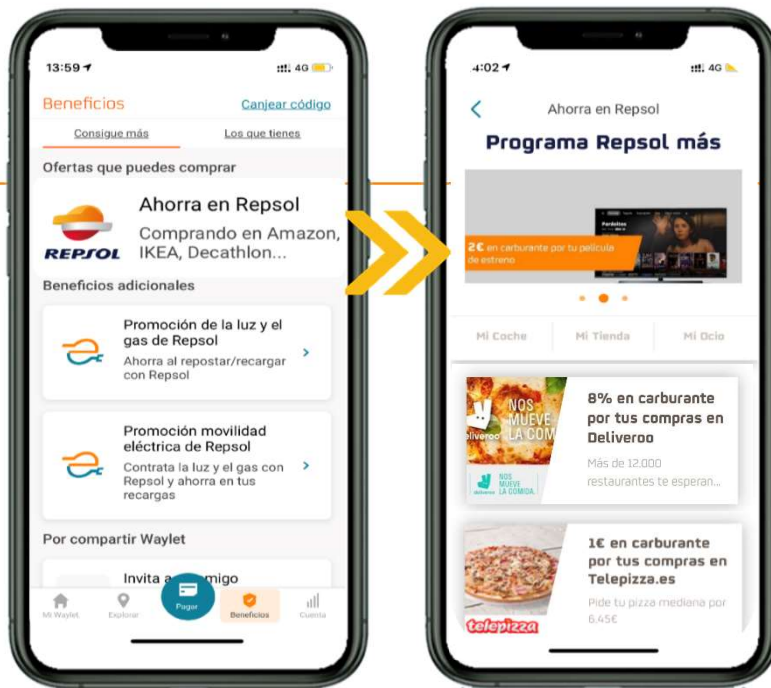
13:59
4G

Beneficios
Canjear código

Consigue más
Los que tienes

Ofertas que puedes comprar

REPSOL
Ahorra en Repsol
Comprando en Amazon, IKEA, Decathlon...

Beneficios adicionales

Promoción de la luz y el gas de Repsol
Ahorra al repostar/recargar con Repsol

Promoción movilidad eléctrica de Repsol
Contrata la luz y el gas con Repsol y ahorra en tus recargas

Por compartir Waylet

Invita a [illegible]migo

Mi Waylet
Explorar
Pagar
Beneficios
Cuenta

4:02
4G

Ahorra en Repsol

Programa Repsol más

2€ en carburante por tu película de estreno

Mi Coche
Mi Tienda
Mi Ocio

NOS MUEVE LA COM
deliveroo
NOS MUEVE LA COMIDA.
8% en carburante por tus compras en Deliveroo
Más de 12.000 restaurantes te esperan...

1€ en carburante por tus compras en Telepizza.es
Pide tu pizza mediana por 6.45€
telepizza